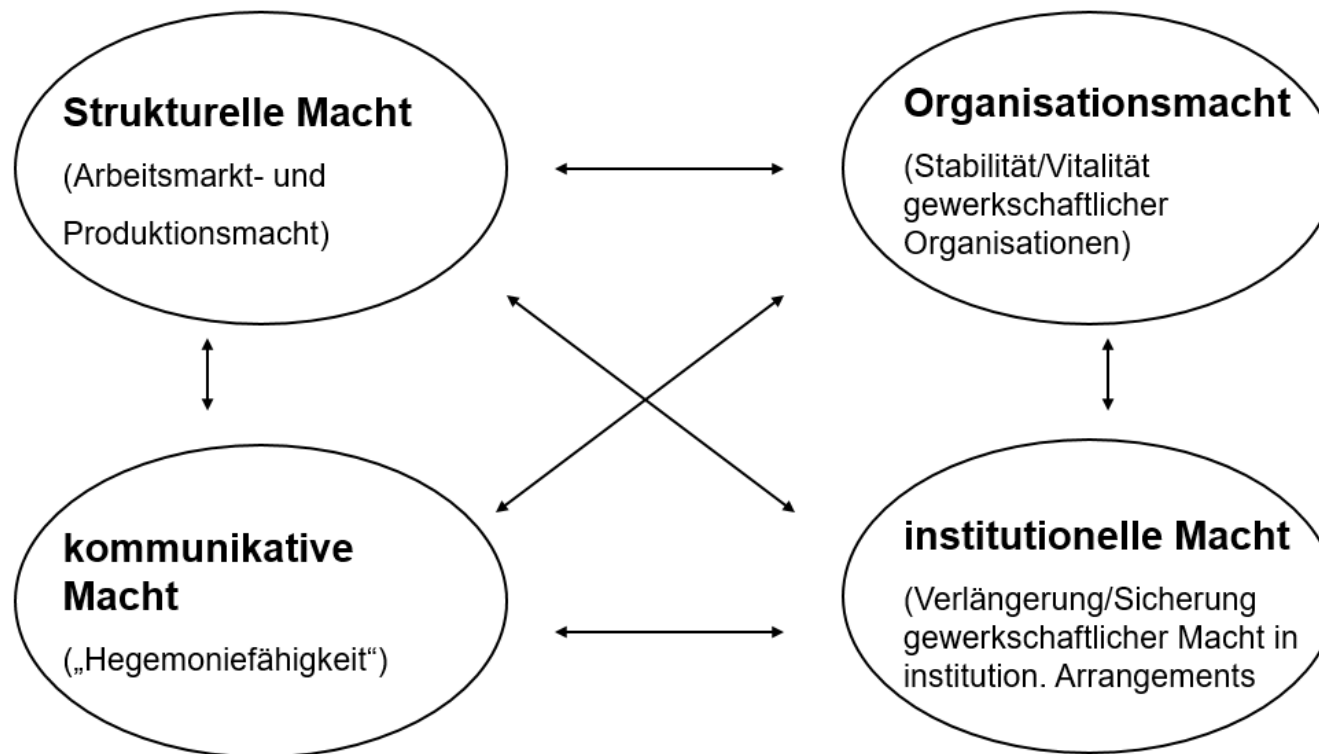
Strukturelle Macht

(Arbeitsmarkt- und Produktionsmacht)

Organisationsmacht

(Stabilität/Vitalität gewerkschaftlicher Organisationen)

kommunikative Macht

(„Hegemoniefähigkeit“)

institutionelle Macht

(Verlängerung/Sicherung gewerkschaftlicher Macht in institution. Arrangements